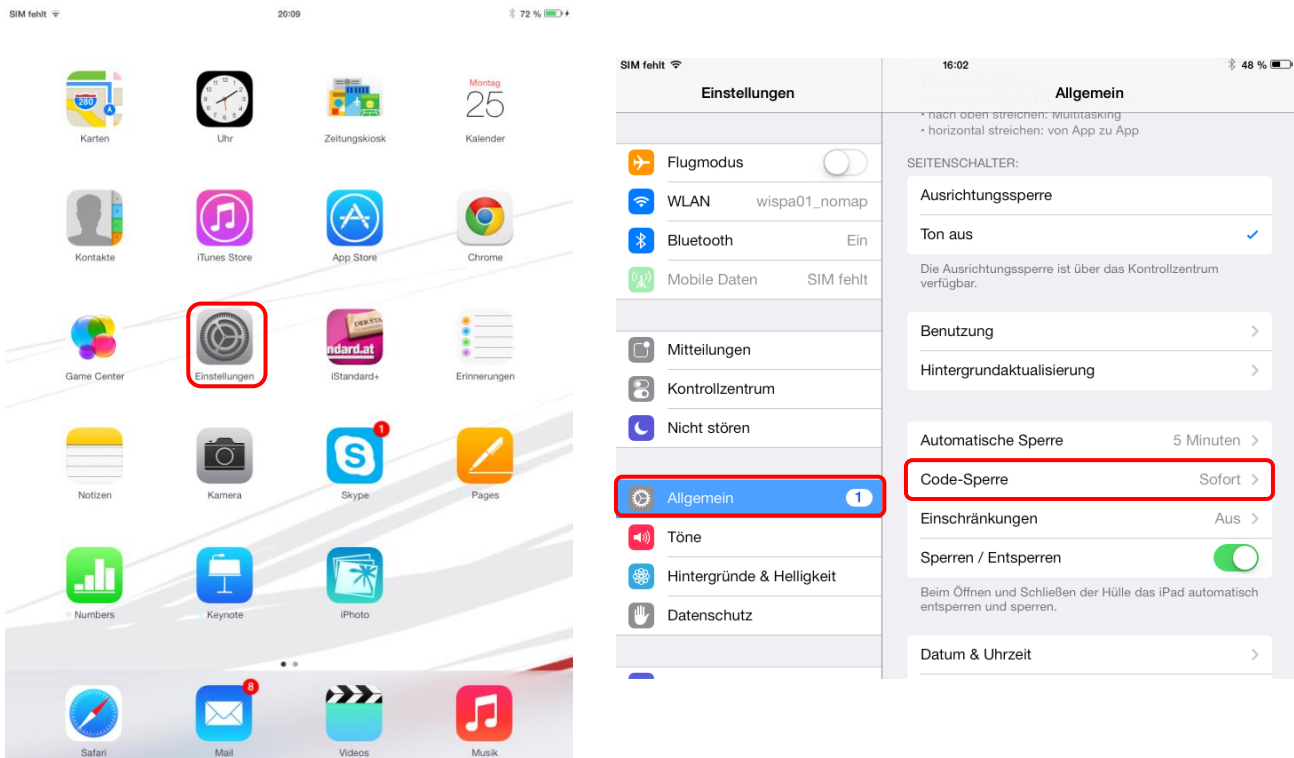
SIM fehlt 20:09 72 %

280

Karten

Uhr

Zeitungskiosk

Montag
25
Kalender

Kontakte

iTunes Store

App Store

Chrome

Game Center

Einstellungen

DER STA
ndard.at
iStandard+

Erinnerungen

Notizen

Kamera

1
Skype

Pages

Numbers

Keynote

iPhoto

Safari

8
Mail

Videos

Musik

SIM fehlt 16:02 48 %

Einstellungen

Flugmodus
WLAN wispa01_nomap
Bluetooth Ein
Mobile Daten SIM fehlt

Mitteilungen
Kontrollzentrum
Nicht stören

Allgemein 1
Töne
Hintergründe & Helligkeit
Datenschutz

Allgemein

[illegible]
• nach oben streichen: Multitasking
• horizontal streichen: von App zu App

SEITENSCHALTER:
Ausrichtungssperre
Ton aus
Die Ausrichtungssperre ist über das Kontrollzentrum verfügbar.

Benutzung
Hintergrundaktualisierung

Automatische Sperre 5 Minuten
Code-Sperre Sofort
Einschränkungen Aus
Sperren / Entsperren
Beim Öffnen und Schließen der Hülle das iPad automatisch entsperren und sperren.

Datum & Uhrzeit